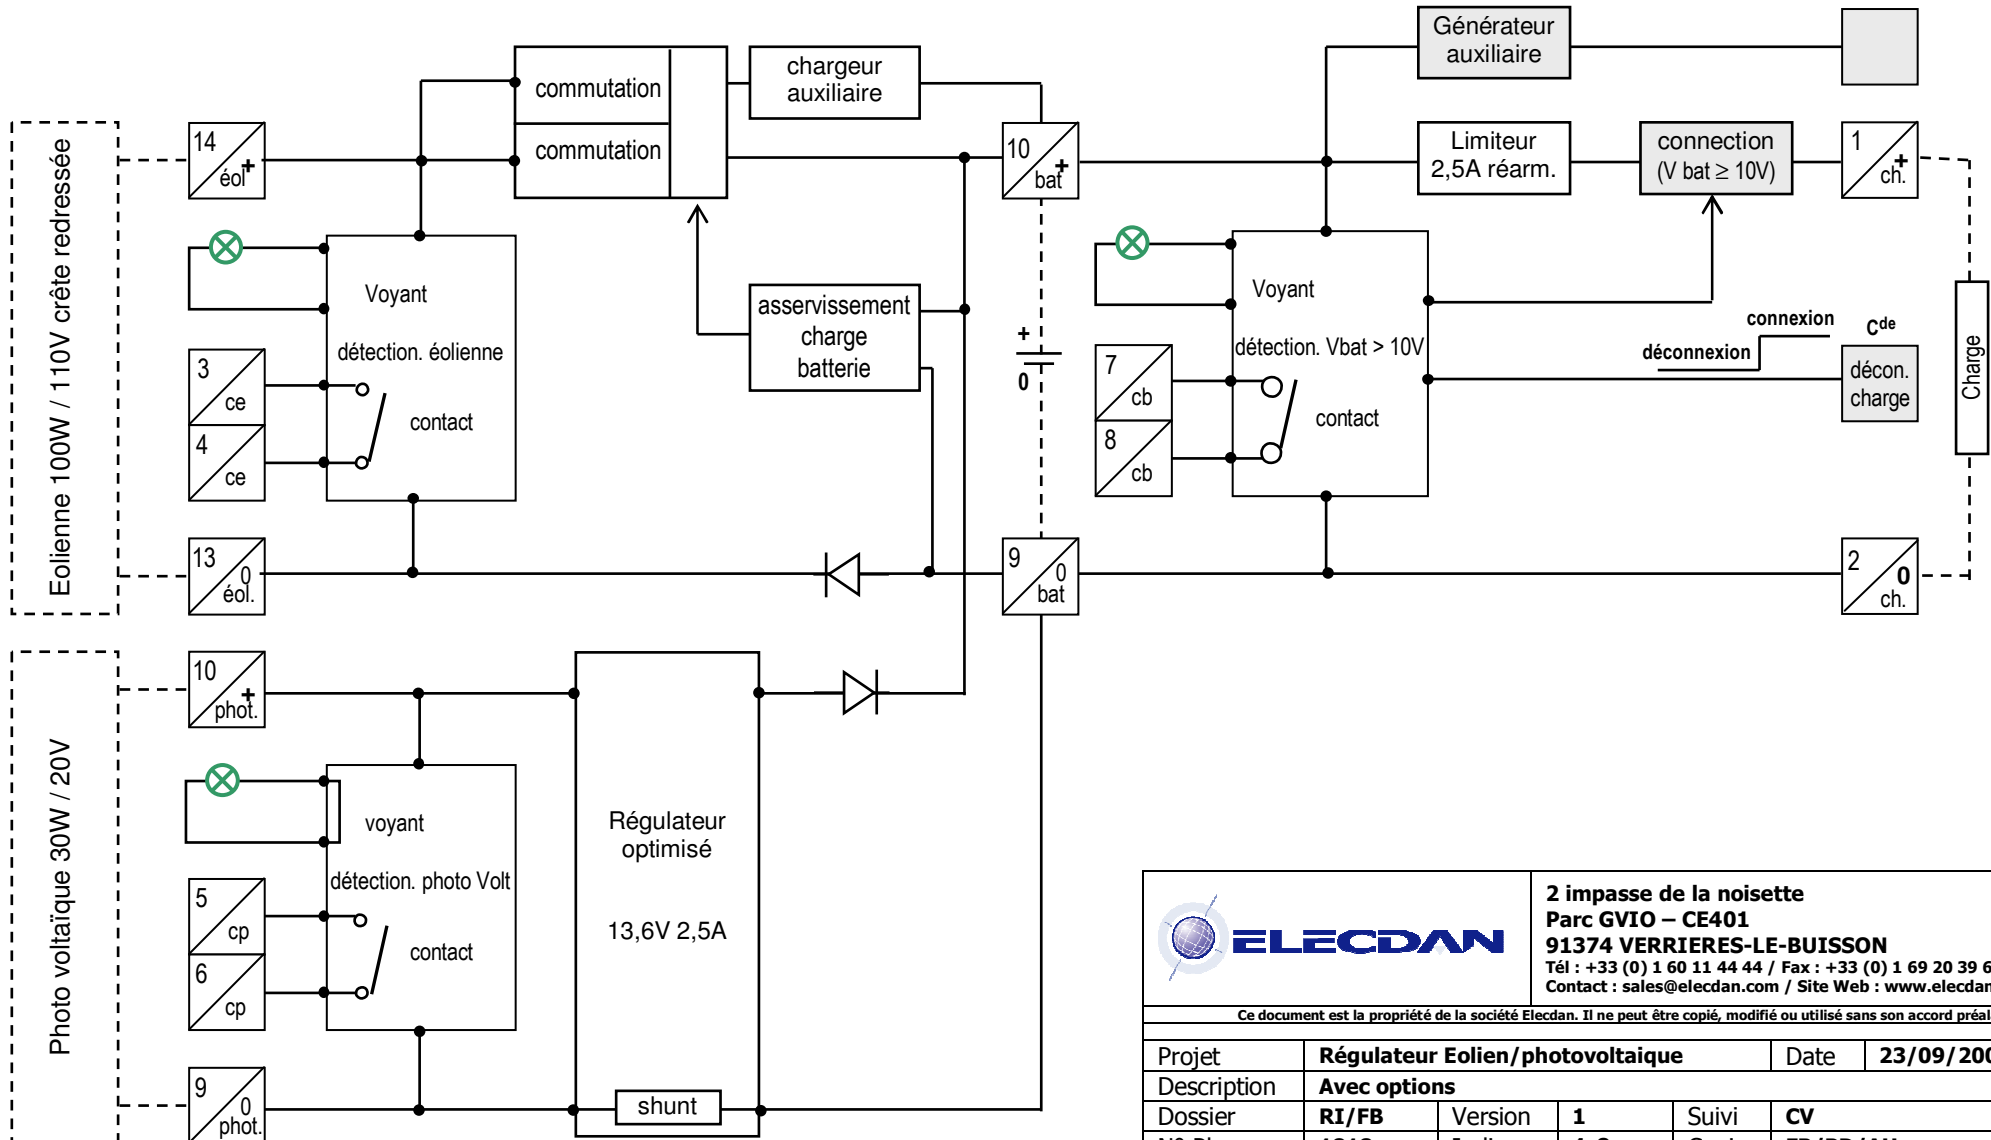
Générateur auxiliaire

commutation

commutation

chargeur auxiliaire

14 + éol

10 + bat

Limiteur 2,5A réarm.

connection (V bat ≥ 10V)

1 + ch.

Voyant

détection. éolienne

3 ce

4 ce

contact

asservissement charge batterie

+

0

Voyant

détection. Vbat > 10V

7 cb

8 cb

contact

connexion

déconnexion

C$^{de}$

décon. charge

Charge

Eolienne 100W / 110V crête redressée

13 0 éol.

9 0 bat

2 0 ch.

Photo voltaïque 30W / 20V

10 + phot.

voyant

détection. photo Volt

5 cp

6 cp

contact

Régulateur optimisé

13,6V 2,5A

shunt

9 0 phot.

ELECDAN

2 impasse de la noisette
Parc GVIO – CE401
91374 VERRIERES-LE-BUISSON
Tél : +33 (0) 1 60 11 44 44 / Fax : +33 (0) 1 69 20 39 6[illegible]
Contact : sales@elecdan.com / Site Web : www.elecdan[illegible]

Ce document est la propriété de la société Elecdan. Il ne peut être copié, modifié ou utilisé sans son accord préal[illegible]

| Projet | Régulateur Eolien/photovoltaique | | | Date | 23/09/20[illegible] |
|---|---|---|---|---|---|
| Description | Avec options | | | | |
| Dossier | RI/FB | Version | 1 | Suivi | CV |